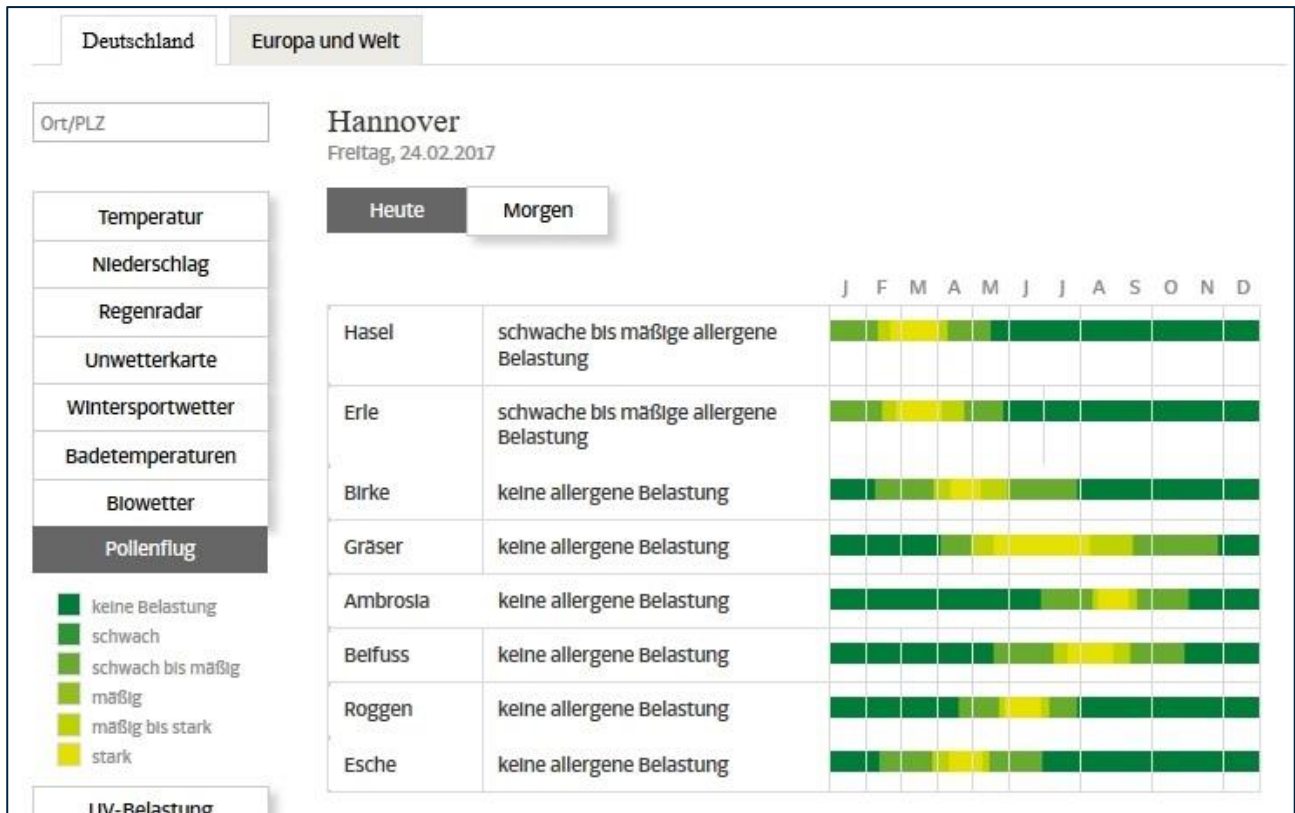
Deutschland

Europa und Welt

Ort/PLZ

Hannover
Freitag, 24.02.2017

Temperatur
Niederschlag
Regenradar
Unwetterkarte
Wintersportwetter
Badetemperaturen
Biowetter
Pollenflug

keine Belastung
schwach
schwach bis mäßig
mäßig
mäßig bis stark
stark

UV-Belastung

Heute
Morgen

| | | J F M A M J J A S O N D |
|---|---|---|
| Hasel | schwache bis mäßige allergene Belastung | |
| Erle | schwache bis mäßige allergene Belastung | |
| Birke | keine allergene Belastung | |
| Gräser | keine allergene Belastung | |
| Ambrosia | keine allergene Belastung | |
| Beifuss | keine allergene Belastung | |
| Roggen | keine allergene Belastung | |
| Esche | keine allergene Belastung | |